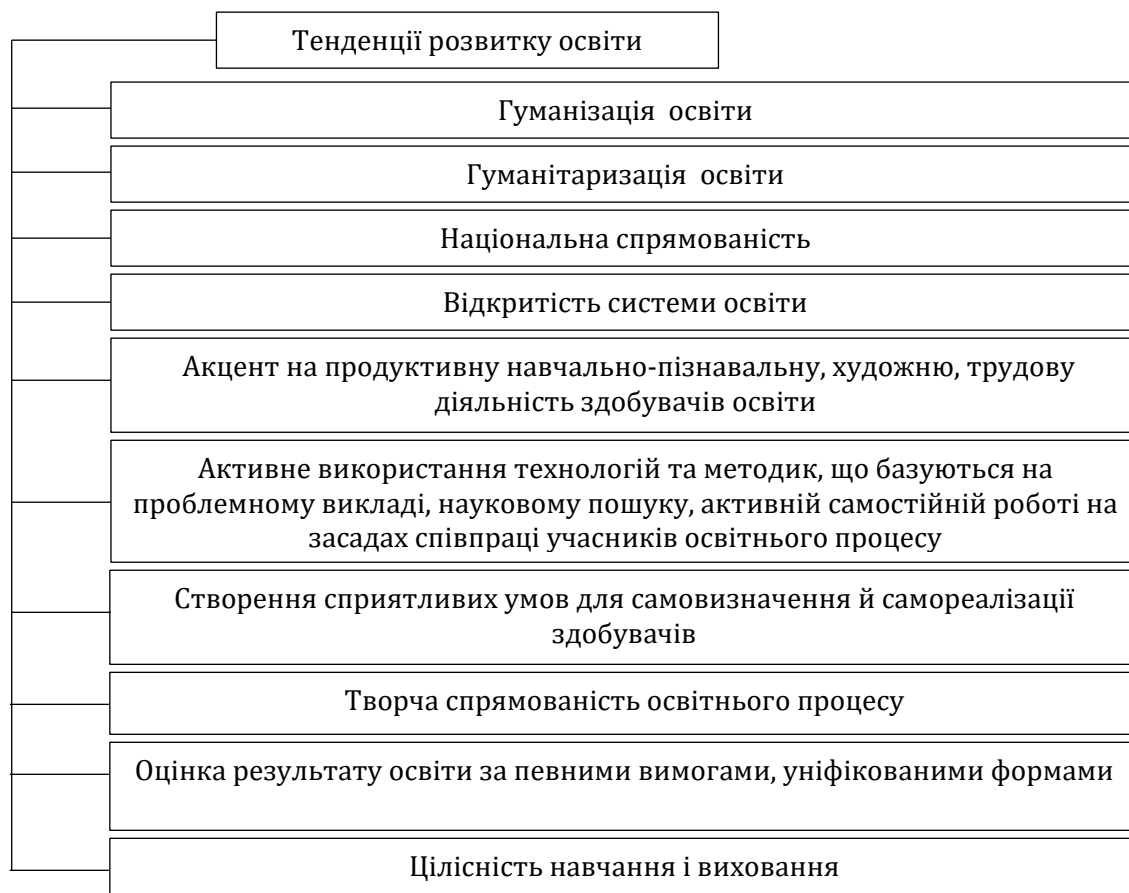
Тенденції розвитку освіти

Гуманізація освіти

Гуманітаризація освіти

Національна спрямованість

Відкритість системи освіти

Акцент на продуктивну навчально-пізнавальну, художню, трудову діяльність здобувачів освіти

Активне використання технологій та методик, що базуються на проблемному викладі, науковому пошуку, активній самостійній роботі на засадах співпраці учасників освітнього процесу

Створення сприятливих умов для самовизначення й самореалізації здобувачів

Творча спрямованість освітнього процесу

Оцінка результату освіти за певними вимогами, уніфікованими формами

Цілісність навчання і виховання